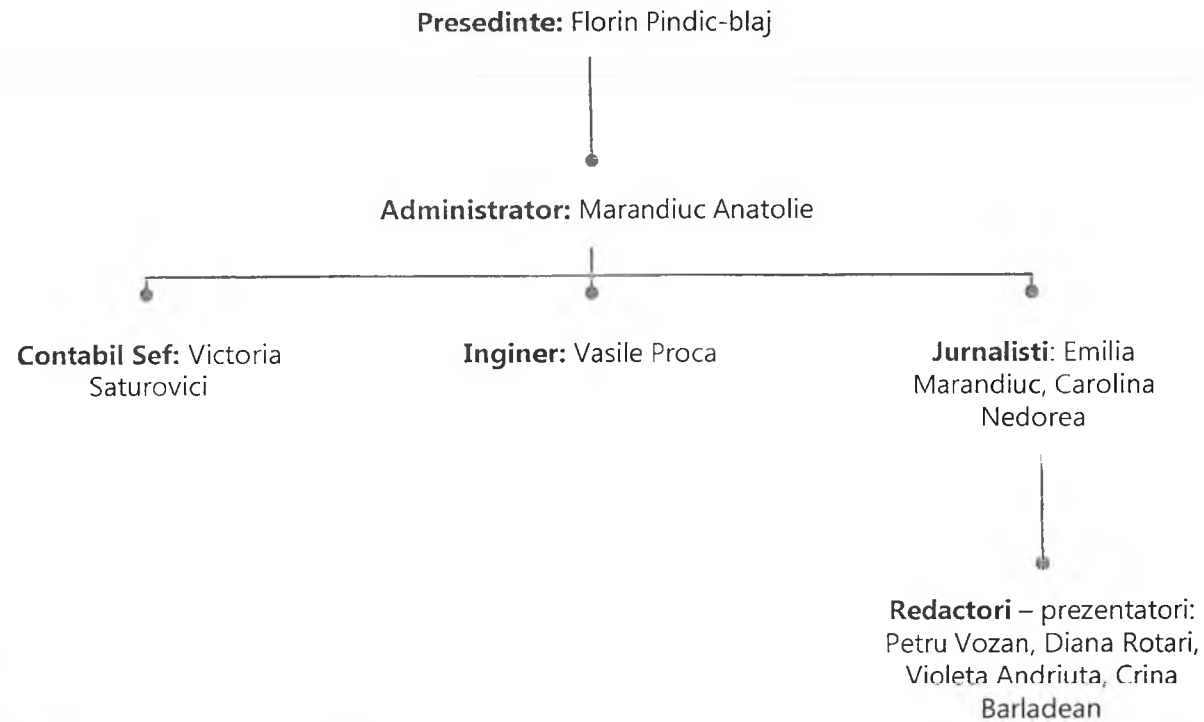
**Presedinte:** Florin Pindic-blaj

**Administrator:** Marandiuc Anatolie

**Contabil Sef:** Victoria Saturovici

**Inginer:** Vasile Proca

**Jurnalisti**: Emilia Marandiuc, Carolina Nedorea

**Redactori** – prezentatori: Petru Vozan, Diana Rotari, Violeta Andriuta, Crina Barladean